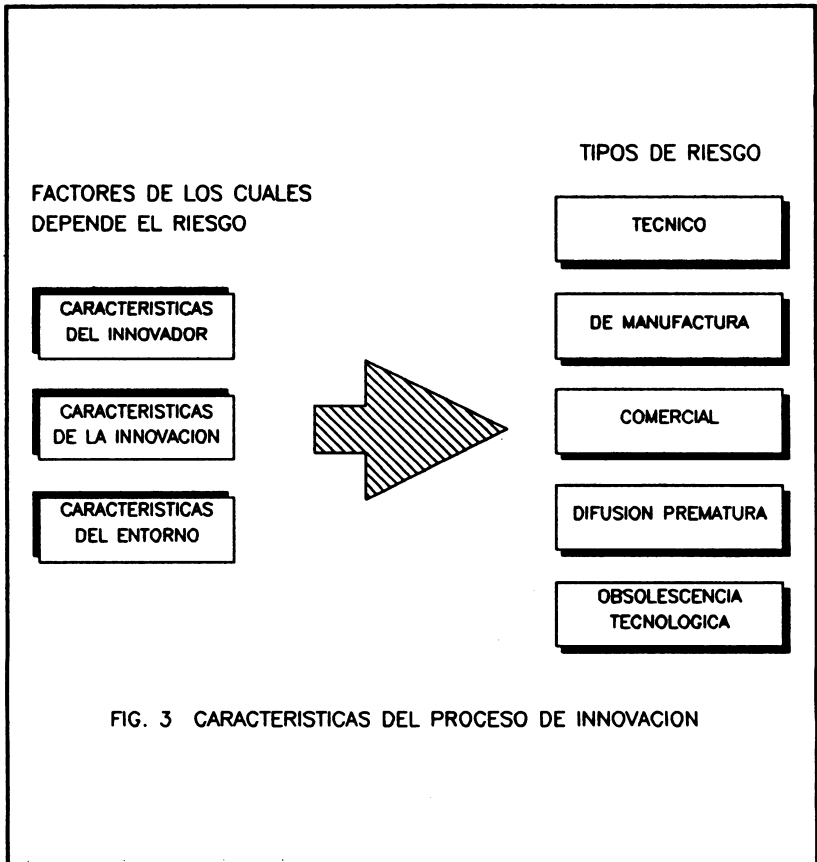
FACTORES DE LOS CUALES DEPENDE EL RIESGO

CARACTERISTICAS DEL INNOVADOR

CARACTERISTICAS DE LA INNOVACION

CARACTERISTICAS DEL ENTORNO

TIPOS DE RIESGO

TECNICO

DE MANUFACTURA

COMERCIAL

DIFUSION PREMATURA

OBSOLESCENCIA TECNOLOGICA

FIG. 3 CARACTERISTICAS DEL PROCESO DE INNOVACION